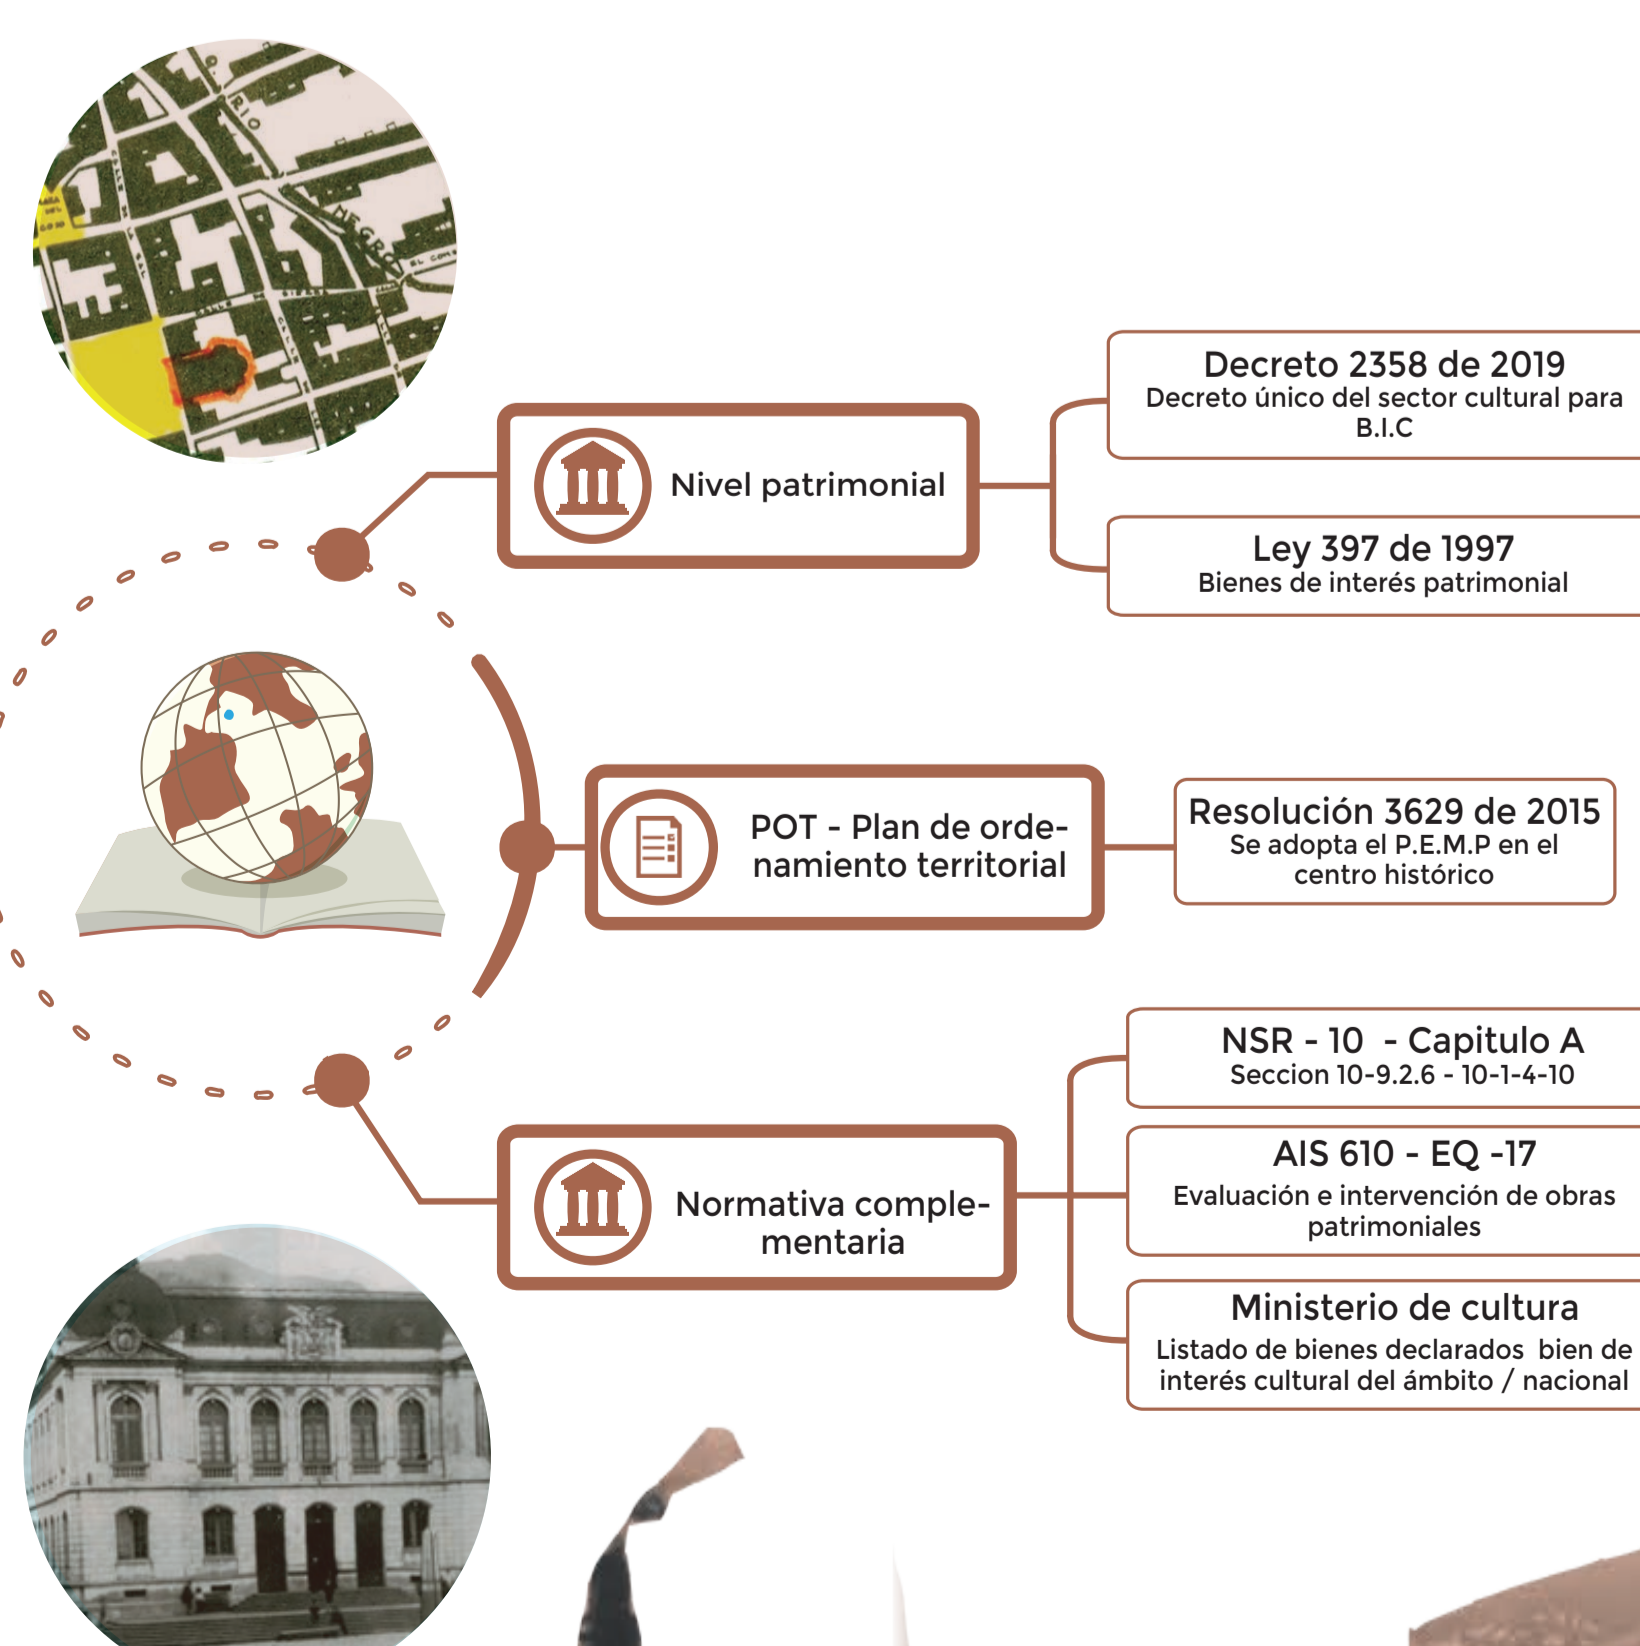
RIO

NEGRO

Nivel patrimonial

Decreto 2358 de 2019
Decreto único del sector cultural para B.I.C

Ley 397 de 1997
Bienes de interés patrimonial

POT - Plan de ordenamiento territorial

Resolución 3629 de 2015
Se adopta el P.E.M.P en el centro histórico

Normativa complementaria

NSR - 10 - Capitulo A
Seccion 10-9.2.6 - 10-1-4-10

AIS 610 - EQ -17
Evaluación e intervención de obras patrimoniales

Ministerio de cultura
Listado de bienes declarados bien de interés cultural del ámbito / nacional